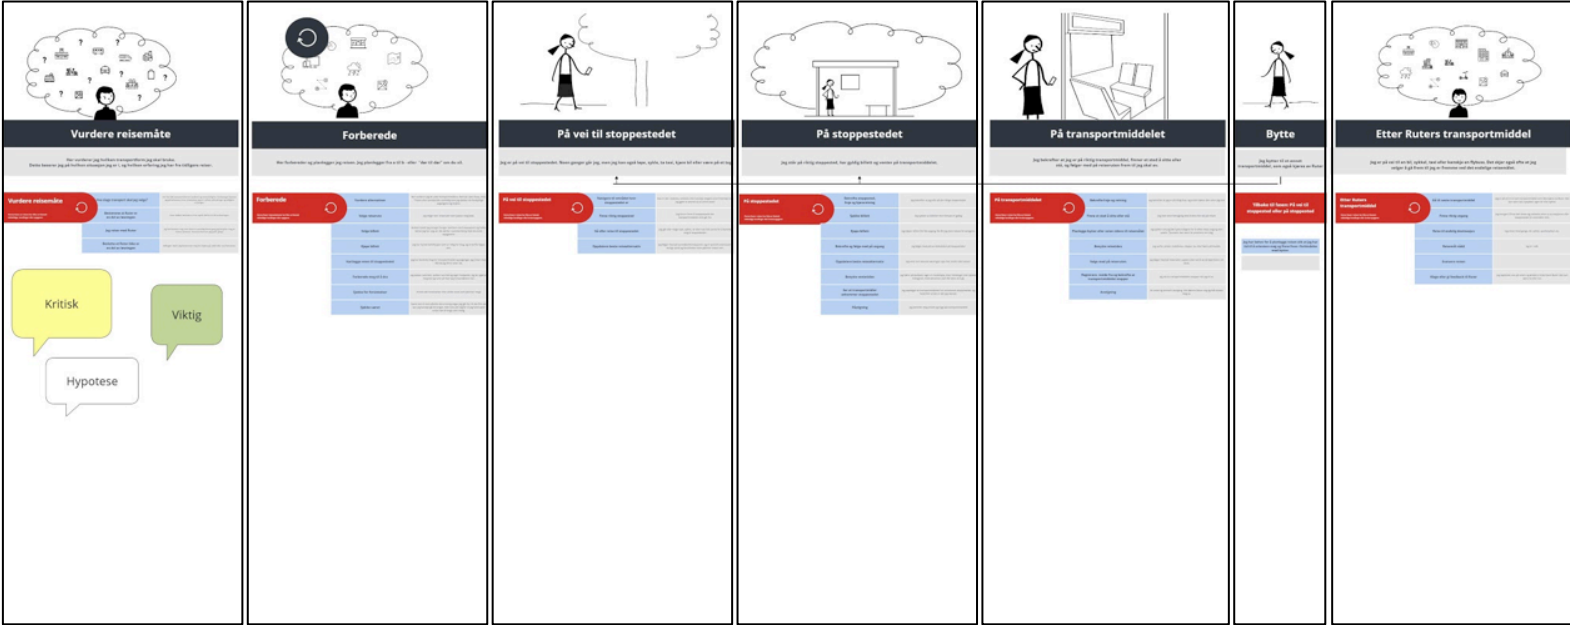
Vurdere reisemåte

Forberede

På vei til stoppestedet

På stoppestedet

På transportmiddelet

Bytte

Etter Ruters transportmiddel

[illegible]

Vurdere reisemåte

Forberede

På vei til stoppestedet

På stoppestedet

På transportmiddelet

Tilbake til fasen: På vei til stoppestedet eller på stoppestedet

Etter Ruters transportmiddel

Kritisk

Viktig

Hypotese